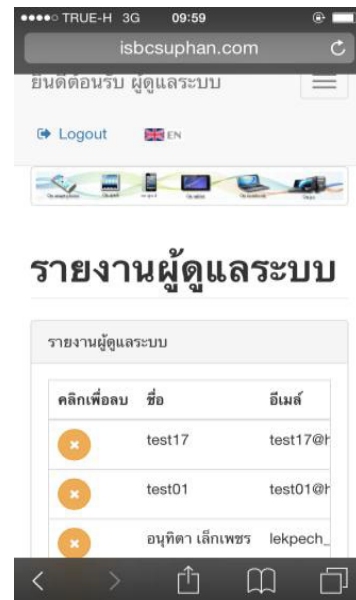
●●●●○ TRUE-H 3G 09:59

isbcsuphan.com

ยินดีต้อนรับ ผู้ดูแลระบบ

Logout EN

รายงานผู้ดูแลระบบ

รายงานผู้ดูแลระบบ

| คลิกเพื่อลบ | ชื่อ | อีเมล์ |
|---|---|---|
| × | test17 | test17@h |
| × | test01 | test01@h |
| × | อนุทิตา เล็กเพชร | lekpech_ |